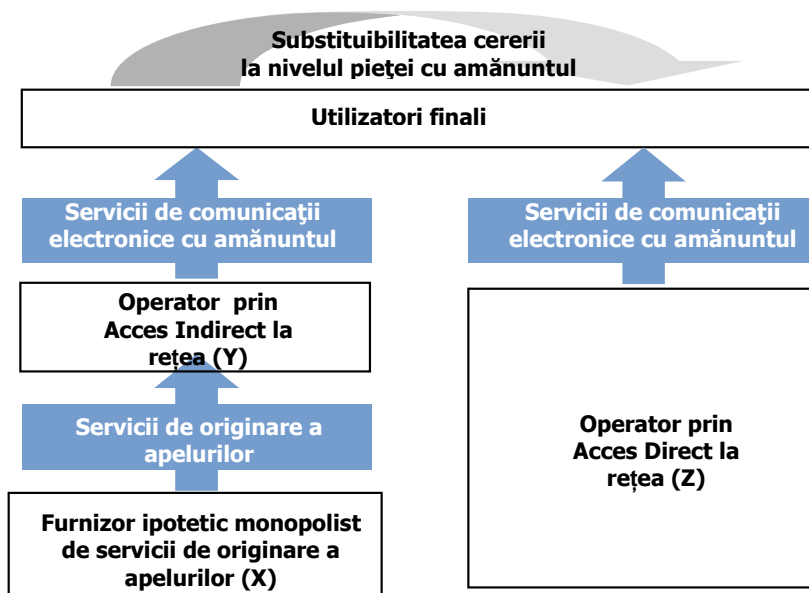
Substituibilitatea cererii la nivelul pieţei cu amănuntul

Utilizatori finali

Servicii de comunicaţii electronice cu amănuntul

Servicii de comunicaţii electronice cu amănuntul

Operator prin Acces Indirect la rețea (Y)

Servicii de originare a apelurilor

Operator prin Acces Direct la rețea (Z)

Furnizor ipotetic monopolist de servicii de originare a apelurilor (X)